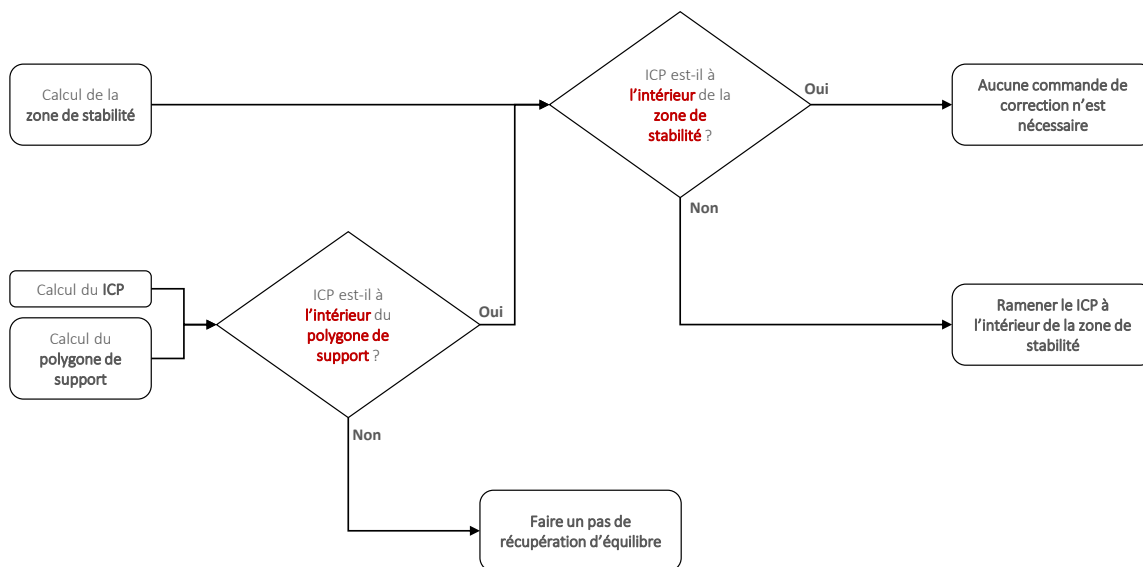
Calcul de la zone de stabilité

ICP est-il à l'intérieur de la zone de stabilité ?

Oui

Aucune commande de correction n'est nécessaire

Non

Ramener le ICP à l'intérieur de la zone de stabilité

Calcul du ICP

Calcul du polygone de support

ICP est-il à l'intérieur du polygone de support ?

Oui

Non

Faire un pas de récupération d'équilibre